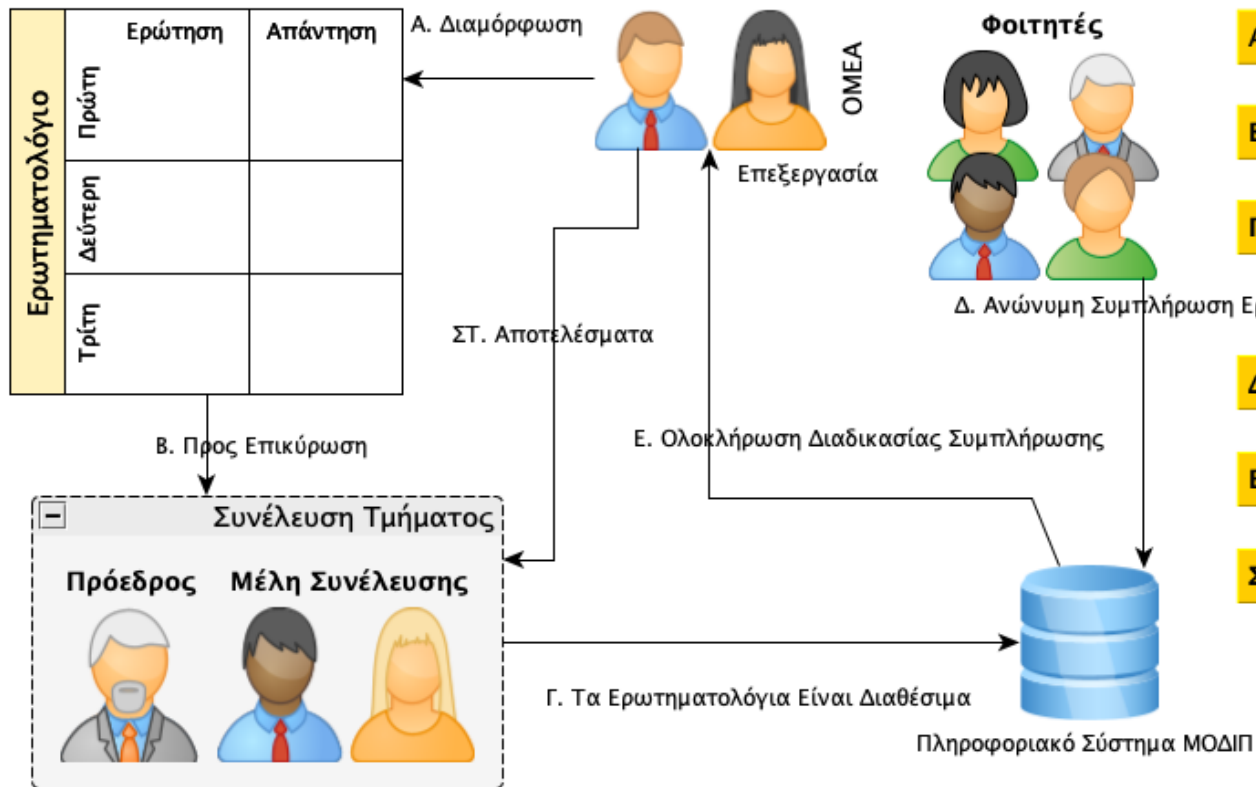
Ερωτηματολόγιο

| | Ερώτηση | Απάντηση |
|---|---|---|
| Πρώτη | | |
| Δεύτερη | | |
| Τρίτη | | |

Α. Διαμόρφωση

ΟΜΕΑ

Επεξεργασία

Φοιτητές

Δ. Ανώνυμη Συμπλήρωση Ε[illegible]

ΣΤ. Αποτελέσματα

Β. Προς Επικύρωση

Ε. Ολοκλήρωση Διαδικασίας Συμπλήρωσης

Συνέλευση Τμήματος

Πρόεδρος

Μέλη Συνέλευσης

Γ. Τα Ερωτηματολόγια Είναι Διαθέσιμα

Πληροφοριακό Σύστημα ΜΟΔΙΠ

Α
Β
Γ
Δ
Ε
Σ